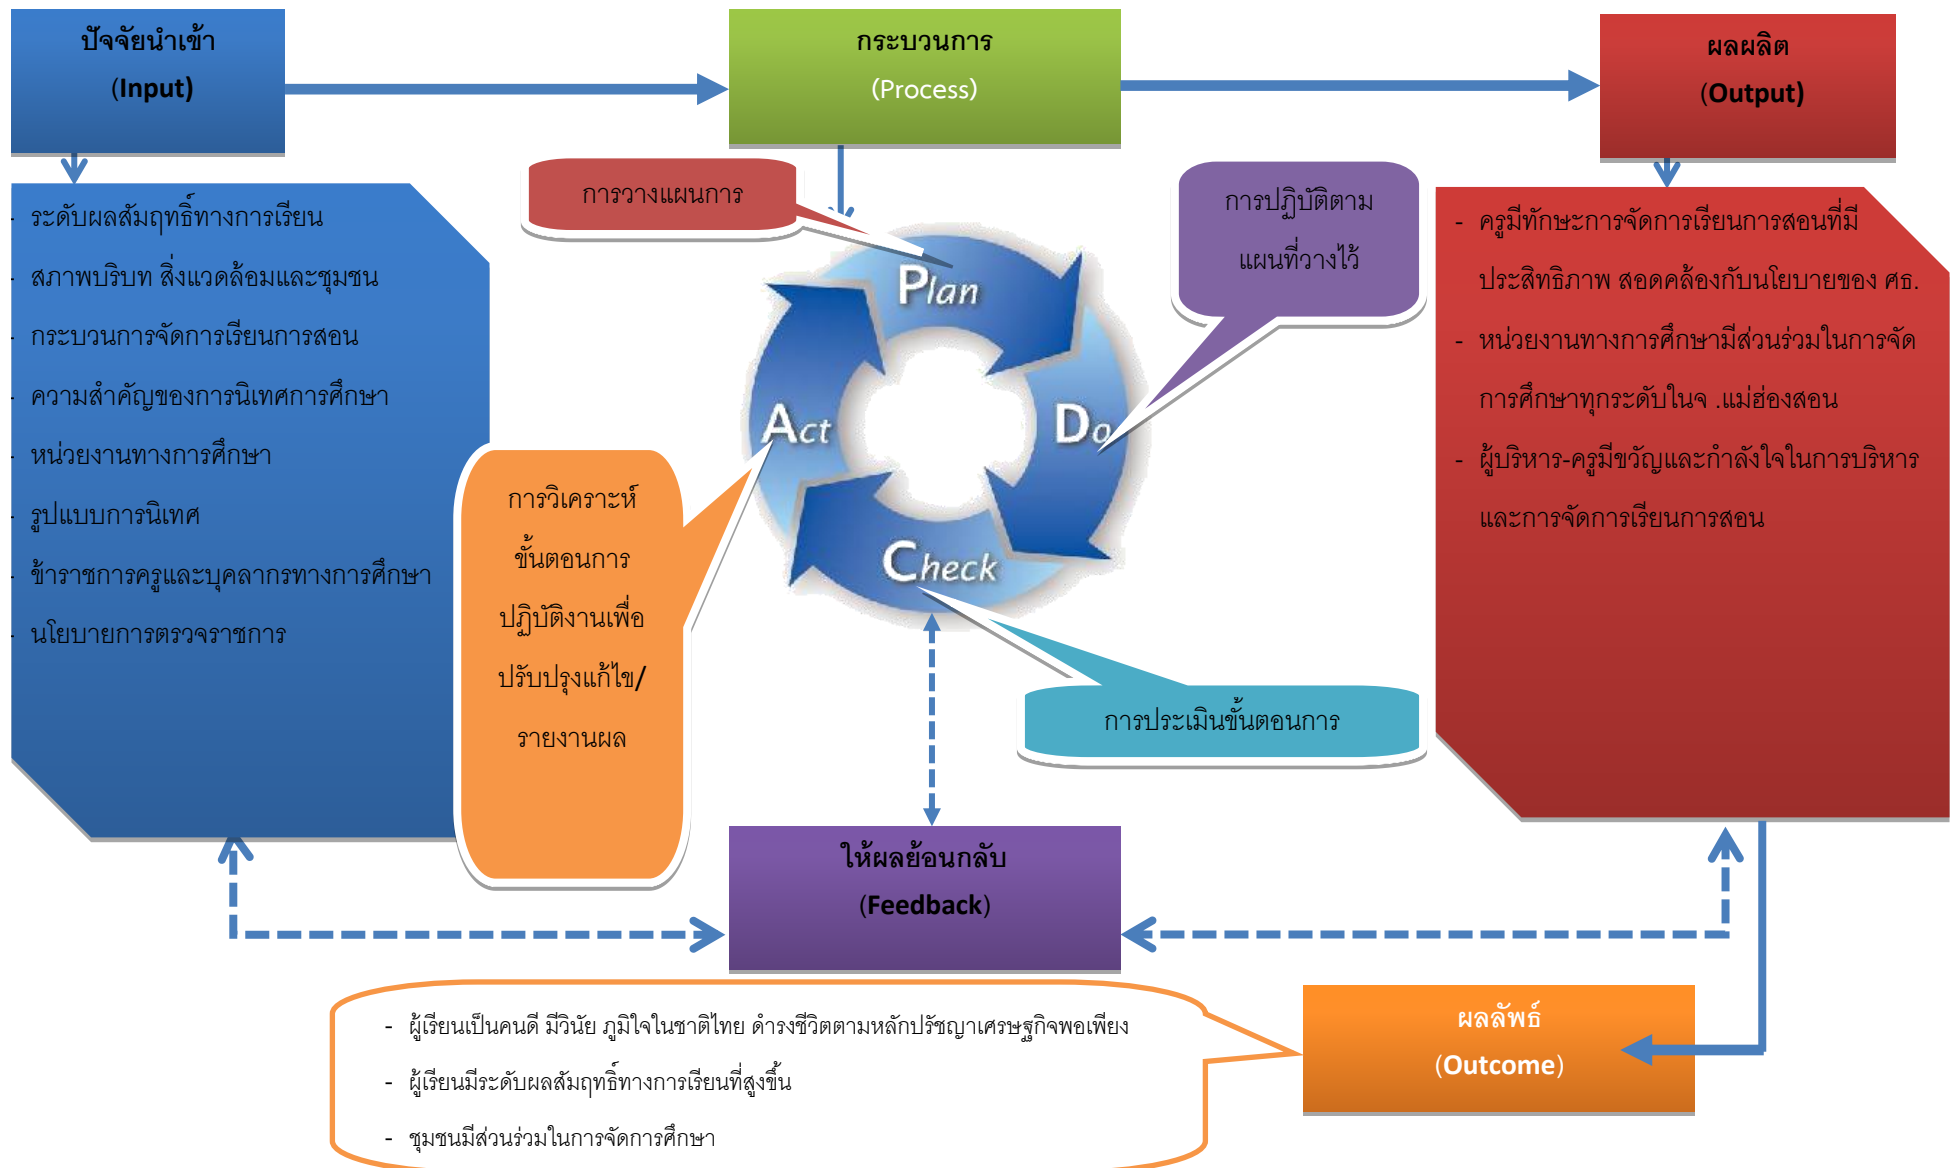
ปัจจัยนำเข้า
(Input)

กระบวนการ
(Process)

ผลผลิต
(Output)

- ระดับผลสัมฤทธิ์ทางการเรียน
- สภาพบริบท สิ่งแวดล้อมและชุมชน
- กระบวนการจัดการเรียนการสอน
- ความสำคัญของการนิเทศการศึกษา
- หน่วยงานทางการศึกษา
- รูปแบบการนิเทศ
- ข้าราชการครูและบุคลากรทางการศึกษา
- นโยบายการตรวจราชการ

การวางแผนการ

การปฏิบัติตามแผนที่วางไว้

Plan

Do

Check

Act

การวิเคราะห์ขั้นตอนการปฏิบัติงานเพื่อปรับปรุงแก้ไข/รายงานผล

การประเมินขั้นตอนการ

- ครูมีทักษะการจัดการเรียนการสอนที่มีประสิทธิภาพ สอดคล้องกับนโยบายของ ศธ.
- หน่วยงานทางการศึกษามีส่วนร่วมในการจัดการศึกษาทุกระดับในจ .แม่ฮ่องสอน
- ผู้บริหาร-ครูมีขวัญและกำลังใจในการบริหารและการจัดการเรียนการสอน

ให้ผลย้อนกลับ
(Feedback)

- ผู้เรียนเป็นคนดี มีวินัย ภูมิใจในชาติไทย ดำรงชีวิตตามหลักปรัชญาเศรษฐกิจพอเพียง
- ผู้เรียนมีระดับผลสัมฤทธิ์ทางการเรียนที่สูงขึ้น
- ชุมชนมีส่วนร่วมในการจัดการศึกษา

ผลลัพธ์
(Outcome)